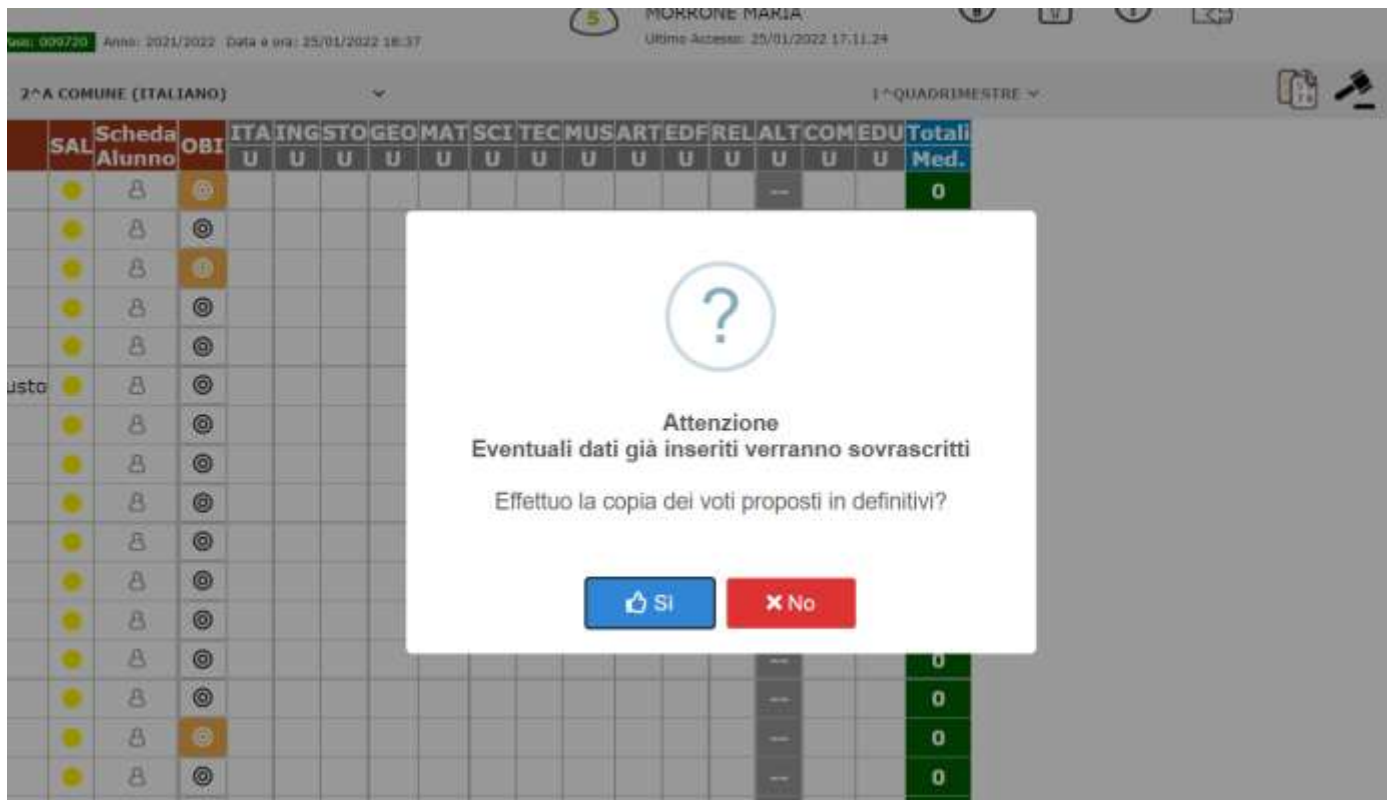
ase: 009720 Anno: 2021/2022 Data e ora: 25/01/2022 18:37

5

MORRONE MARIA
Ultimo Accesso: 25/01/2022 17.11.24

2^A COMUNE (ITALIANO)

1^QUADRIMESTRE

| | SAL | Scheda Alunno | OBI | ITA U | ING U | STO U | GEO U | MAT U | SCI U | TEC U | MUS U | ART U | EDF U | REL U | ALT U | COM U | EDU U | Totali Med. |
|---|---|---|---|---|---|---|---|---|---|---|---|---|---|---|---|---|---|---|
| | | | | | | | | | | | | | | | --- | | | 0 |
| usto | | | | | | | | | | | | | | | | | | |
| | | | | | | | | | | | | | | | --- | | | 0 |
| | | | | | | | | | | | | | | | --- | | | 0 |
| | | | | | | | | | | | | | | | --- | | | 0 |
| | | | | | | | | | | | | | | | --- | | | 0 |

?

Attenzione
Eventuali dati già inseriti verranno sovrascritti

Effettuo la copia dei voti proposti in definitivi?

Si

No